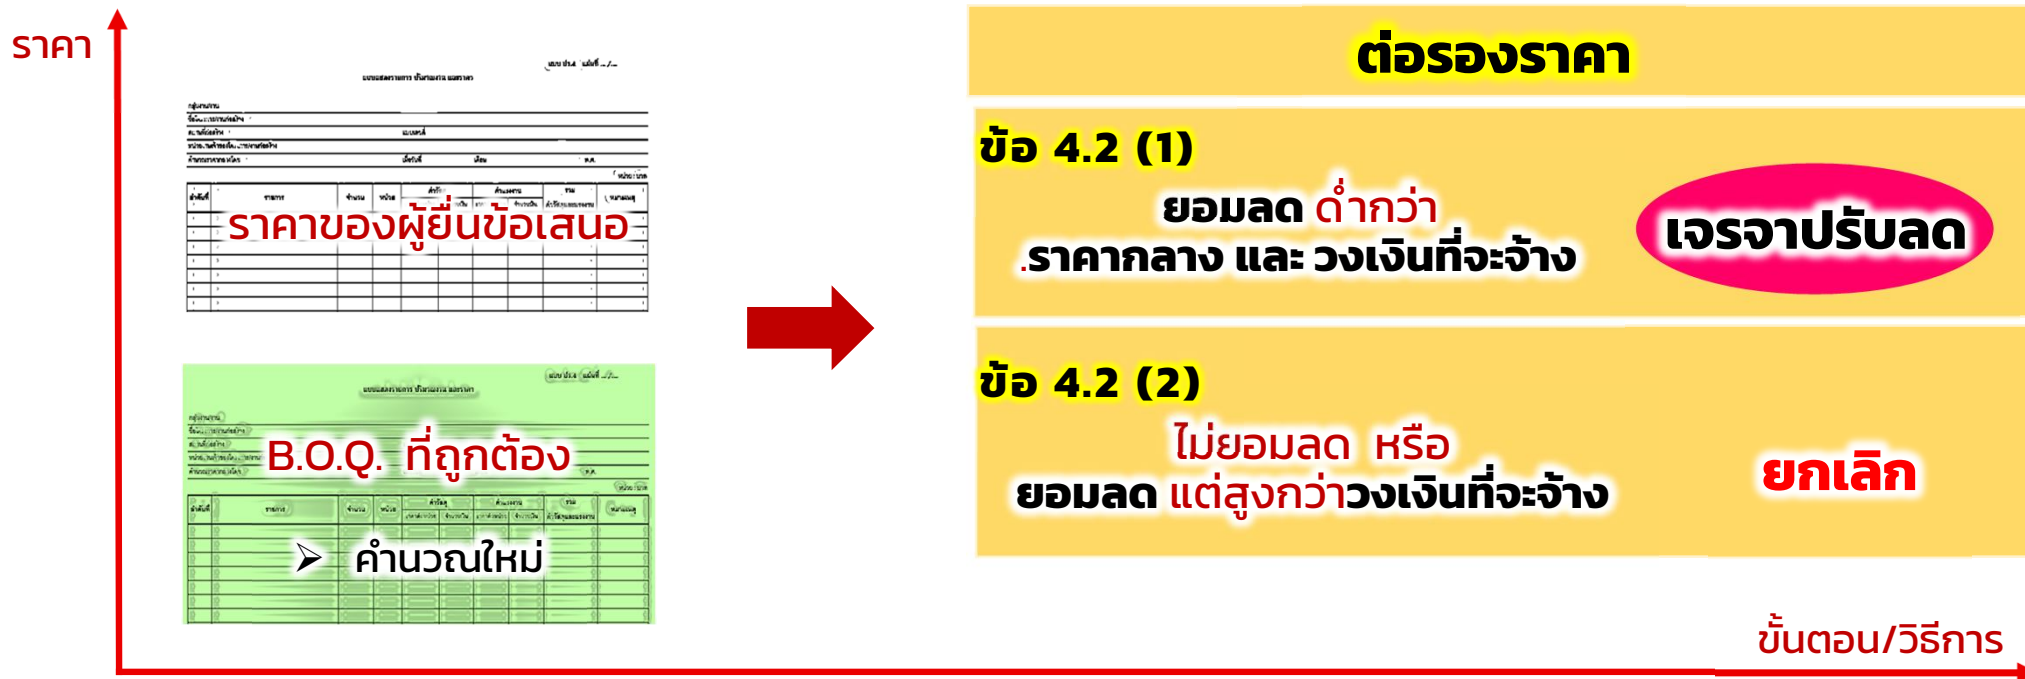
ราคา

ราคาของผู้ยื่นข้อเสนอ

B.O.Q. ที่ถูกต้อง

➢ คำนวณใหม่

ต่อรองราคา

ข้อ 4.2 (1)

ยอมลด ต่ำกว่า

ราคากลาง และ วงเงินที่จะจ้าง

เจรจาปรับลด

ข้อ 4.2 (2)

ไม่ยอมลด หรือ

ยอมลด แต่สูงกว่าวงเงินที่จะจ้าง

ยกเลิก

ขั้นตอน/วิธีการ